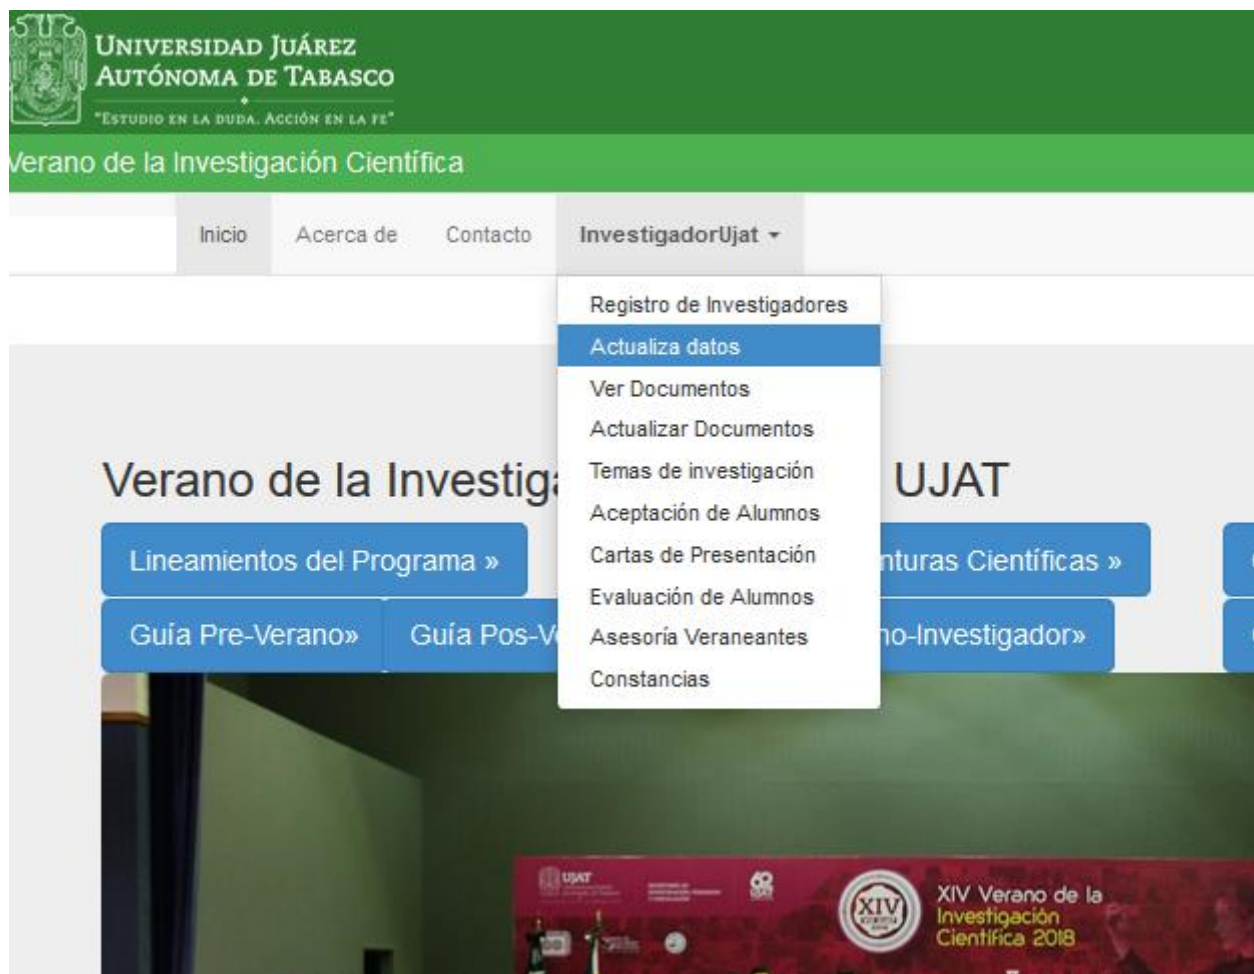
UNIVERSIDAD JUÁREZ
AUTÓNOMA DE TABASCO
"ESTUDIO EN LA DUDA. ACCIÓN EN LA FE"

/erano de la Investigación Científica

Inicio | Acerca de | Contacto | InvestigadorUjat ▾

Registro de Investigadores
Actualiza datos
Ver Documentos
Actualizar Documentos
Temas de investigación
Aceptación de Alumnos
Cartas de Presentación
Evaluación de Alumnos
Asesoría Veraneantes
Constancias

Verano de la Investig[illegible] UJAT

Lineamientos del Programa »
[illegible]nturas Científicas »
Guía Pre-Verano»
Guía Pos-V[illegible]
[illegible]no-Investigador»

UJAT
XIV
XIV Verano de la Investigación Científica 2018